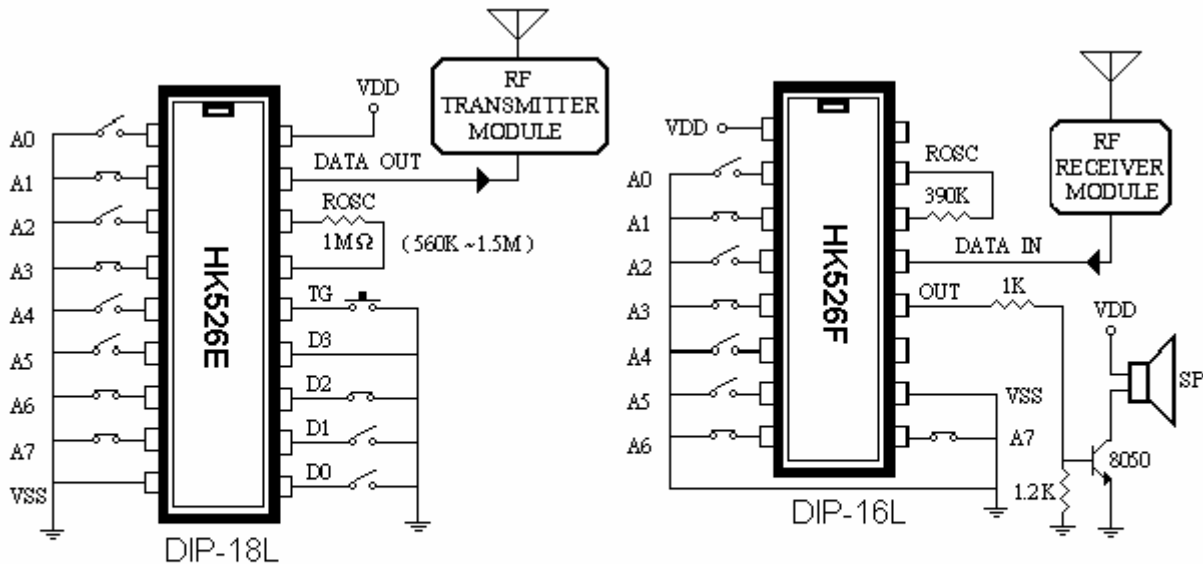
VDD

RF TRANSMITTER MODULE

A0
A1
A2
A3
A4
A5
A6
A7
VSS

HK526E

DATA OUT
ROSC
$1M\Omega$
( 560K ~1.5M )
TG
D3
D2
D1
D0

DIP-18L

VDD

RF RECEIVER MODULE

A0
A1
A2
A3
A4
A5
A6

HK526F

ROSC
390K
DATA IN
OUT
1K
VDD
SP
VSS
A7
8050
1.2K

DIP-16L